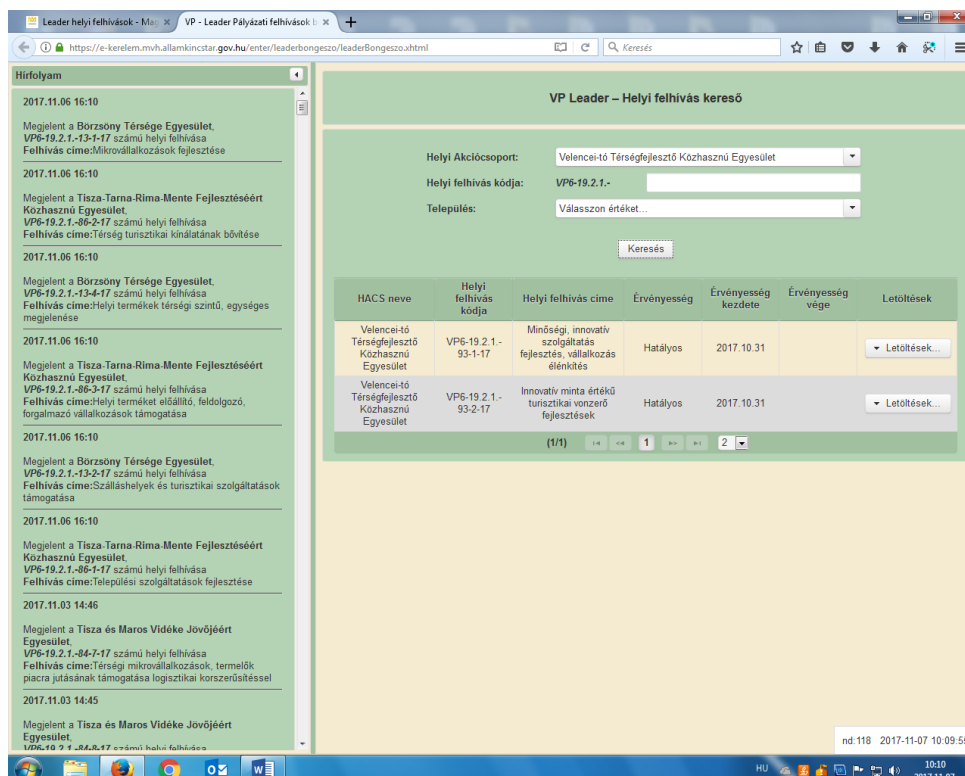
Leader helyi felhívások - Mag ×
VP - Leader Pályázati felhívások b ×
+

https://e-kerelem.mvh.allamkincstar.gov.hu/enter/leaderbongeszo/leaderBongeszo.xhtml

Keresés

Hírfolyam

2017.11.06 16:10

Megjelent a **Börzsöny Térsége Egyesület**, *VP6-19.2.1.-13-1-17* számú helyi felhívása
**Felhívás címe:**Mikrovállalkozások fejlesztése

2017.11.06 16:10

Megjelent a **Tisza-Tarna-Rima-Mente Fejlesztéséért Közhasznú Egyesület**, *VP6-19.2.1.-86-2-17* számú helyi felhívása
**Felhívás címe:**Térség turisztikai kínálatának bővítése

2017.11.06 16:10

Megjelent a **Börzsöny Térsége Egyesület**, *VP6-19.2.1.-13-4-17* számú helyi felhívása
**Felhívás címe:**Helyi termékek térségi szintű, egységes megjelenése

2017.11.06 16:10

Megjelent a **Tisza-Tarna-Rima-Mente Fejlesztéséért Közhasznú Egyesület**, *VP6-19.2.1.-86-3-17* számú helyi felhívása
**Felhívás címe:**Helyi terméket előállító, feldolgozó, forgalmazó vállalkozások támogatása

2017.11.06 16:10

Megjelent a **Börzsöny Térsége Egyesület**, *VP6-19.2.1.-13-2-17* számú helyi felhívása
**Felhívás címe:**Szálláshelyek és turisztikai szolgáltatások támogatása

2017.11.06 16:10

Megjelent a **Tisza-Tarna-Rima-Mente Fejlesztéséért Közhasznú Egyesület**, *VP6-19.2.1.-86-1-17* számú helyi felhívása
**Felhívás címe:**Települési szolgáltatások fejlesztése

2017.11.03 14:46

Megjelent a **Tisza és Maros Vidéke Jövőjéért Egyesület**, *VP6-19.2.1.-84-7-17* számú helyi felhívása
**Felhívás címe:**Térségi mikrovállalkozások, termelők piacra jutásának támogatása logisztikai korszerűsítéssel

2017.11.03 14:45

Megjelent a **Tisza és Maros Vidéke Jövőjéért Egyesület**, *VP6-19.2.1.-84-8-17* számú helyi felhívása

VP Leader – Helyi felhívás kereső

Helyi Akciócsoport: Velencei-tó Térségfejlesztő Közhasznú Egyesület
Helyi felhívás kódja: VP6-19.2.1.-
Település: Válasszon értéket...

Keresés

| HACS neve | Helyi felhívás kódja | Helyi felhívás címe | Érvényesség | Érvényesség kezdete | Érvényesség vége | Letöltések |
|---|---|---|---|---|---|---|
| Velencei-tó Térségfejlesztő Közhasznú Egyesület | VP6-19.2.1.-93-1-17 | Minőségi, innovatív szolgáltatás fejlesztés, vállalkozás élénkítés | Hatályos | 2017.10.31 | | Letöltések... |
| Velencei-tó Térségfejlesztő Közhasznú Egyesület | VP6-19.2.1.-93-2-17 | Innovatív minta értékű turisztikai vonzerő fejlesztések | Hatályos | 2017.10.31 | | Letöltések... |

(1/1) 1 2

nd:118 2017-11-07 10:09:5

HU 10:10 2017.11.07